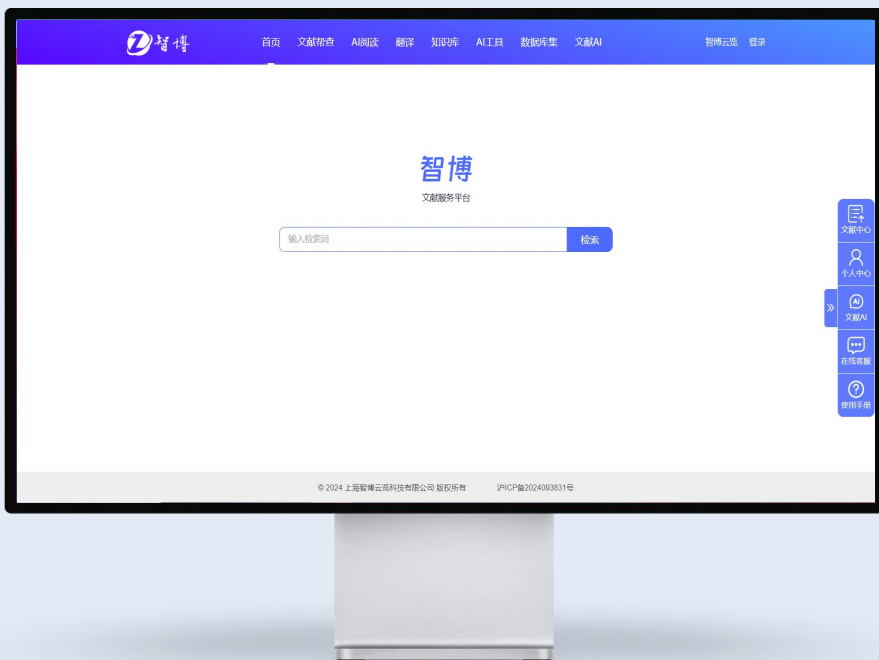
智博

首页 文献帮查 AI阅读 翻译 知识库 AI工具 数据库集 文献AI

智博云览 登录

智博

文献服务平台

输入检索词

检索

文献中心

个人中心

文献AI

在线客服

使用手册

© 2024 上海智博云览科技有限公司 版权所有 沪ICP备2024093831号